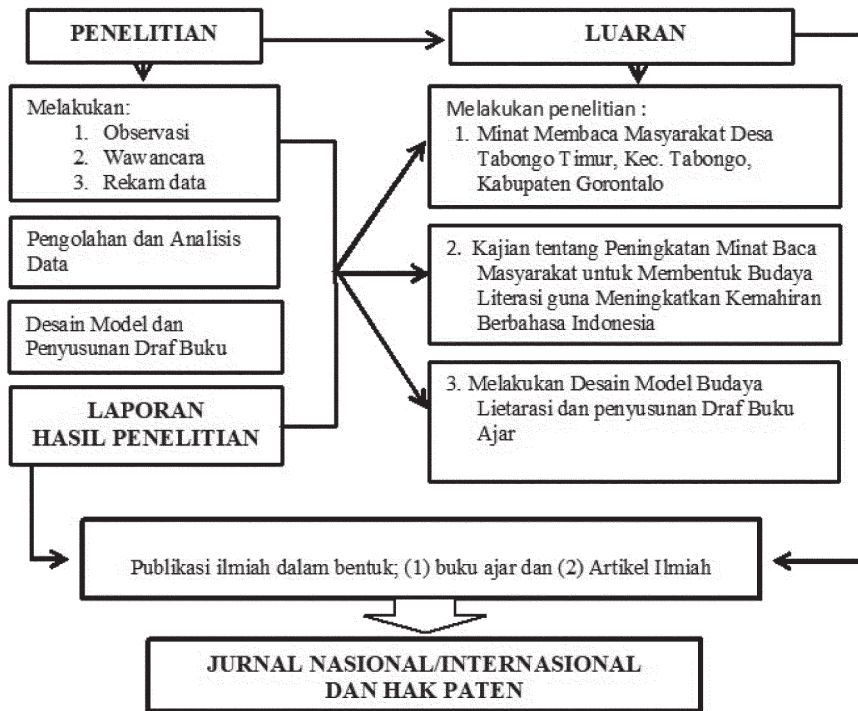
PENELITIAN

LUARAN

Melakukan:
1. Observasi
2. Wawancara
3. Rekam data

Pengolahan dan Analisis Data

Desain Model dan Penyusunan Draf Buku

LAPORAN HASIL PENELITIAN

Melakukan penelitian :
1. Minat Membaca Masyarakat Desa Tabongo Timur, Kec. Tabongo, Kabupaten Gorontalo

2. Kajian tentang Peningkatan Minat Baca Masyarakat untuk Membentuk Budaya Literasi guna Meningkatkan Kemahiran Berbahasa Indonesia

3. Melakukan Desain Model Budaya Lietarasi dan penyusunan Draf Buku Ajar

Publikasi ilmiah dalam bentuk; (1) buku ajar dan (2) Artikel Ilmiah

JURNAL NASIONAL/INTERNASIONAL DAN HAK PATEN